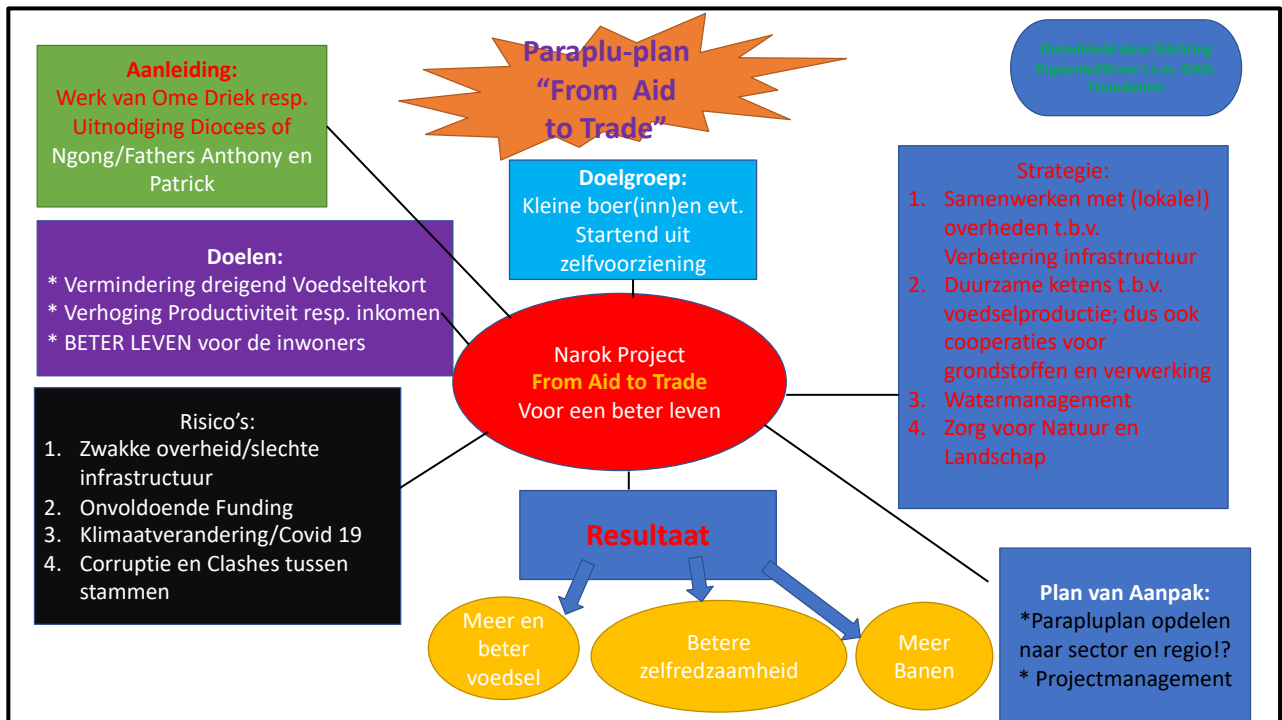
Aanleiding:
Werk van Ome Driek resp. Uitnodiging Diocees of Ngong/Fathers Anthony en Patrick

Paraplu-plan "From Aid to Trade"

Ontwikkeld door Stichting Kopanda2Elmer i.s.m. GRO-Foundation

Doelgroep:
Kleine boer(inn)en evt. Startend uit zelfvoorziening

Doelen:
* Vermindering dreigend Voedseltekort
* Verhoging Productiviteit resp. inkomen
* BETER LEVEN voor de inwoners

Strategie:
1. Samenwerken met (lokale!) overheden t.b.v. Verbetering infrastructuur
2. Duurzame ketens t.b.v. voedselproductie; dus ook cooperaties voor grondstoffen en verwerking
3. Watermanagement
4. Zorg voor Natuur en Landschap

Narok Project
From Aid to Trade
Voor een beter leven

Risico's:
1. Zwakke overheid/slechte infrastructuur
2. Onvoldoende Funding
3. Klimaatverandering/Covid 19
4. Corruptie en Clashes tussen stammen

Resultaat

Meer en beter voedsel

Betere zelfredzaamheid

Meer Banen

Plan van Aanpak:
*Parapluplan opdelen naar sector en regio!?
* Projectmanagement